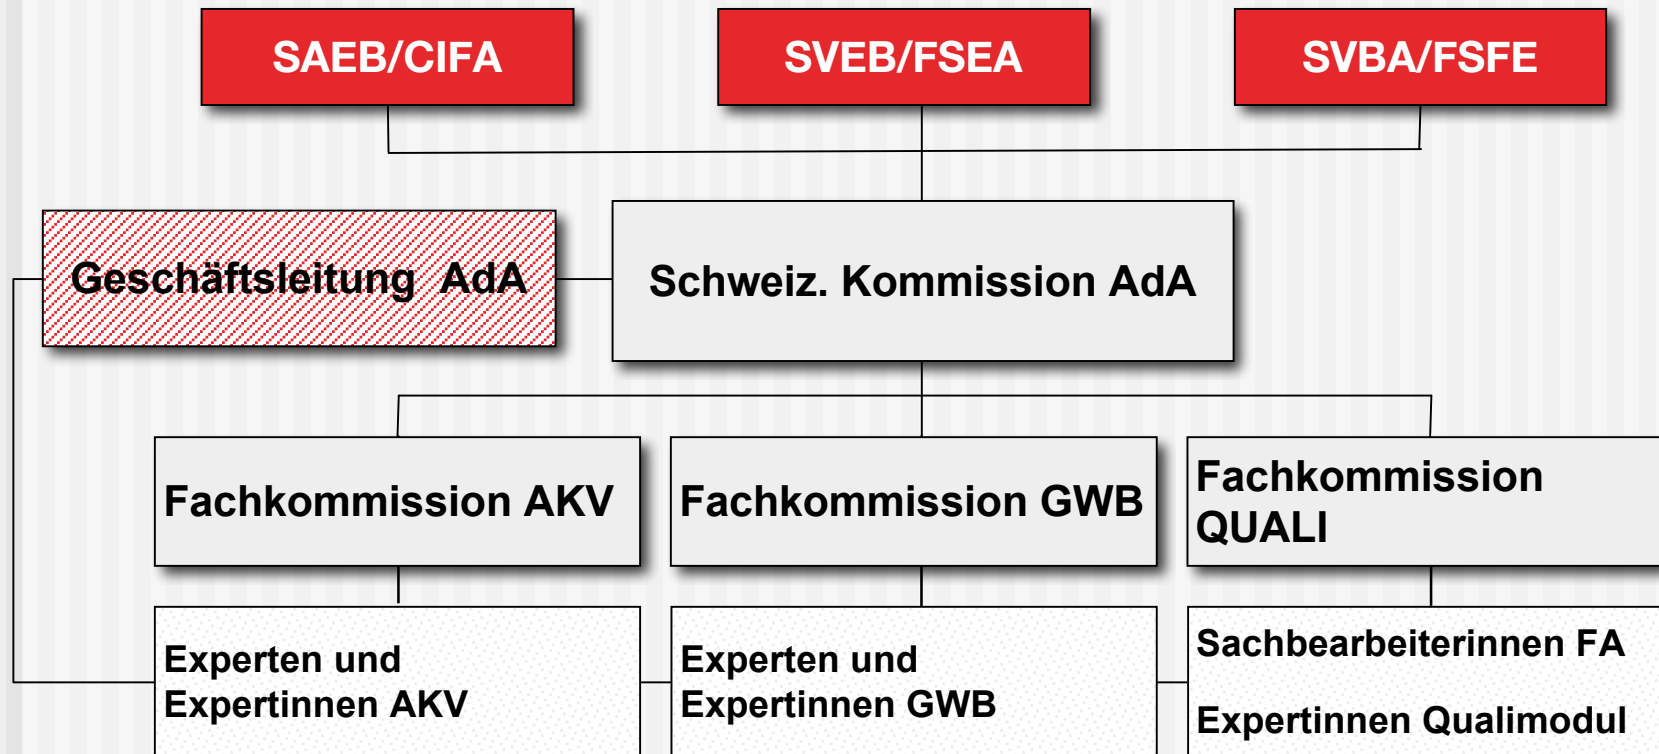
SAEB/CIFA

SVEB/FSEA

SVBA/FSFE

Geschäftsleitung AdA

Schweiz. Kommission AdA

Fachkommission AKV

Fachkommission GWB

Fachkommission QUALI

Experten und Expertinnen AKV

Experten und Expertinnen GWB

Sachbearbeiterinnen FA

Expertinnen Qualimodul